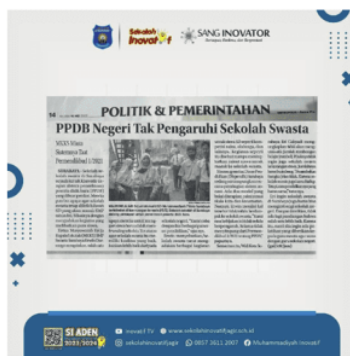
Sekolah Inovatif

SANG INOVATOR

POLITIK & PEMERINTAHAN

PPDB Negeri Tak Pengaruhi Sekolah Swasta

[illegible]

SI ADEN 2023/2024

inovatif.tv

www.sekolahinovatifjagir.sch.id

sekolahinovatifjagir

0857 3811 2007

Muhammadiyah Inovatif